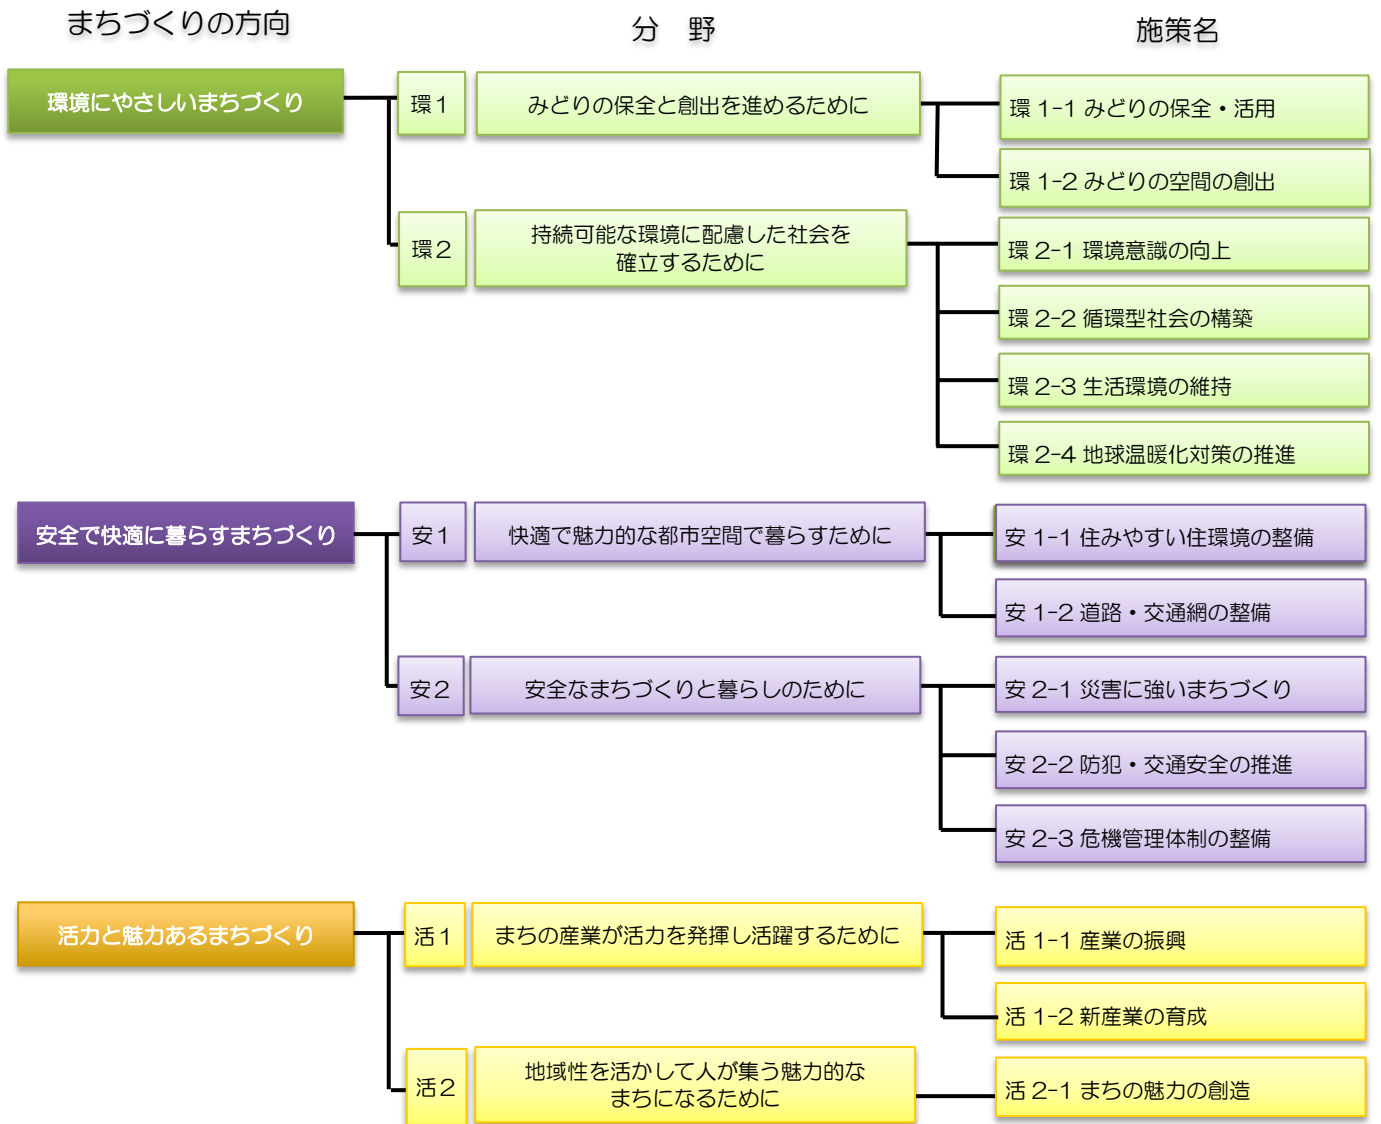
まちづくりの方向

分　野

施策名

環境にやさしいまちづくり

環１

みどりの保全と創出を進めるために

環 1-1 みどりの保全・活用

環 1-2 みどりの空間の創出

環２

持続可能な環境に配慮した社会を確立するために

環 2-1 環境意識の向上

環 2-2 循環型社会の構築

環 2-3 生活環境の維持

環 2-4 地球温暖化対策の推進

安全で快適に暮らすまちづくり

安１

快適で魅力的な都市空間で暮らすために

安 1-1 住みやすい住環境の整備

安 1-2 道路・交通網の整備

安２

安全なまちづくりと暮らしのために

安 2-1 災害に強いまちづくり

安 2-2 防犯・交通安全の推進

安 2-3 危機管理体制の整備

活力と魅力あるまちづくり

活１

まちの産業が活力を発揮し活躍するために

活 1-1 産業の振興

活 1-2 新産業の育成

活２

地域性を活かして人が集う魅力的なまちになるために

活 2-1 まちの魅力の創造